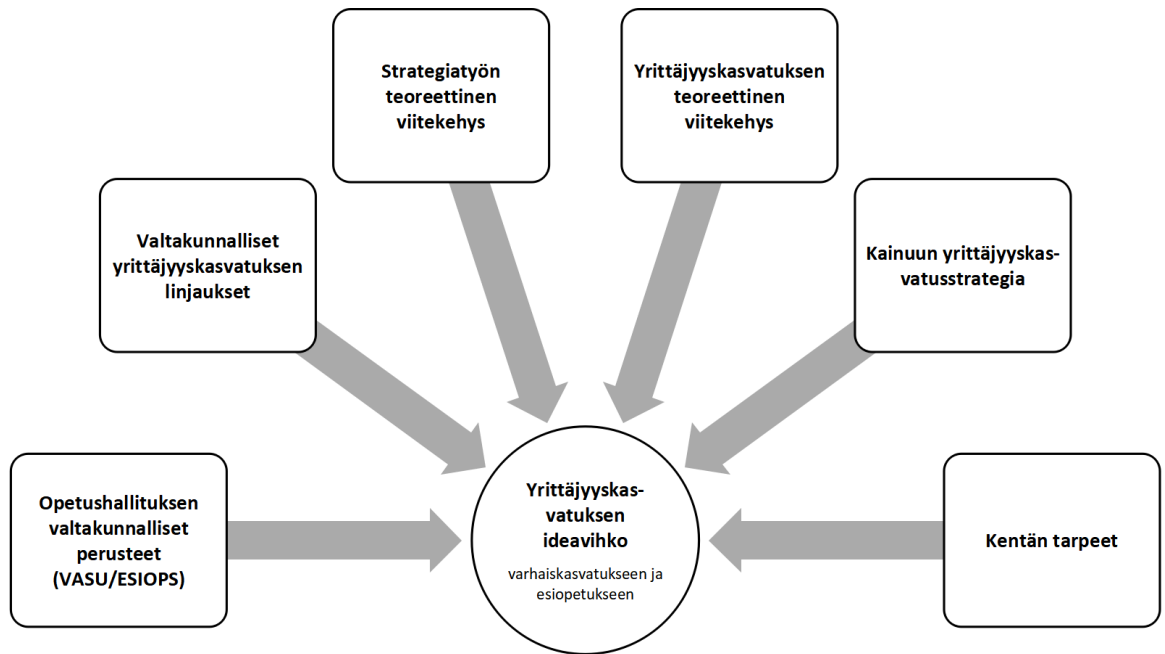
Strategiatyön teoreettinen viitekehys

Yrittäjyyskasvatuksen teoreettinen viitekehys

Valtakunnalliset yrittäjyyskasvatuksen linjaukset

Kainuun yrittäjyyskasvatusstrategia

Opetushallituksen valtakunnalliset perusteet (VASU/ESIOPS)

Yrittäjyyskasvatuksen ideavihko

varhaiskasvatukseen ja esiopetukseen

Kentän tarpeet